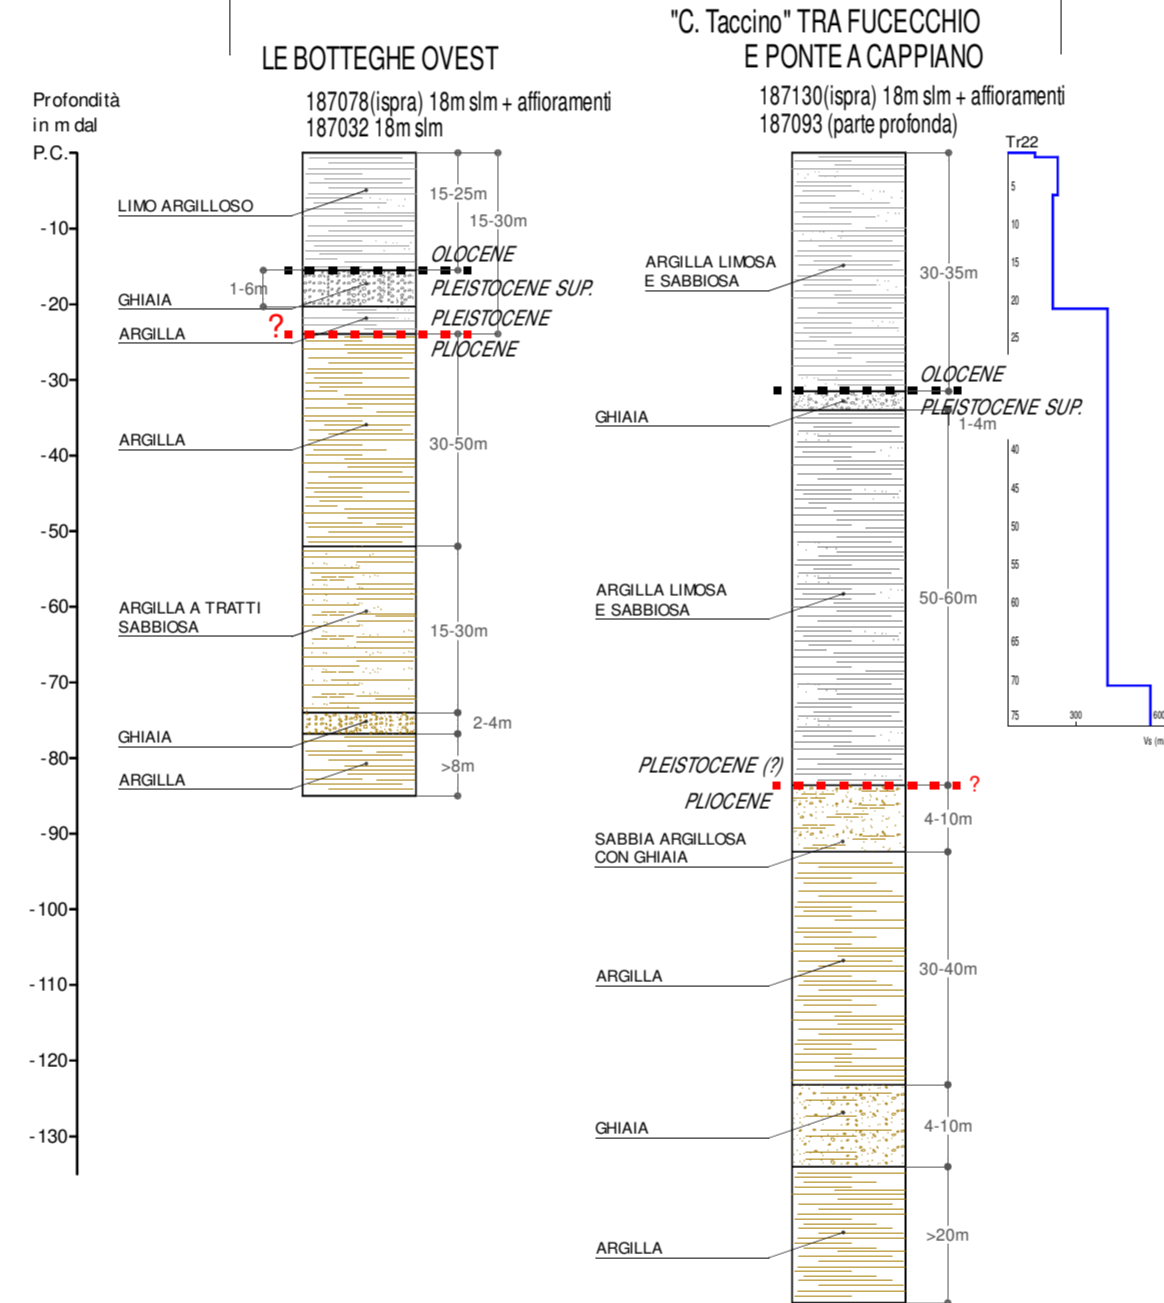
LE BOTTEGHE OVEST

"C. Taccino" TRA FUCECCHIO E PONTE A CAPPIANO

Profondità in m dal P.C.

187078(ispra) 18m slm + affioramenti
187032 18m slm

187130(ispra) 18m slm + affioramenti
187093 (parte profonda)

Tr22

-10
-20
-30
-40
-50
-60
-70
-80
-90
-100
-110
-120
-130

LIMO ARGILLOSO
15-25m
15-30m
OLOCENE
1-6m
PLEISTOCENE SUP.
GHIAIA
?
PLEISTOCENE
ARGILLA
PLIOCENE
ARGILLA
30-50m
ARGILLA A TRATTI SABBIOSA
15-30m
GHIAIA
2-4m
ARGILLA
>8m

ARGILLA LIMOSA E SABBIOSA
30-35m
OLOCENE
GHIAIA
PLEISTOCENE SUP.
1-4m
ARGILLA LIMOSA E SABBIOSA
50-60m
PLEISTOCENE (?)
?
PLIOCENE
SABBIA ARGILLOSA CON GHIAIA
4-10m
ARGILLA
30-40m
GHIAIA
4-10m
ARGILLA
>20m

5
10
15
20
25
40
45
50
55
60
65
70
75
300
600
Vs (m